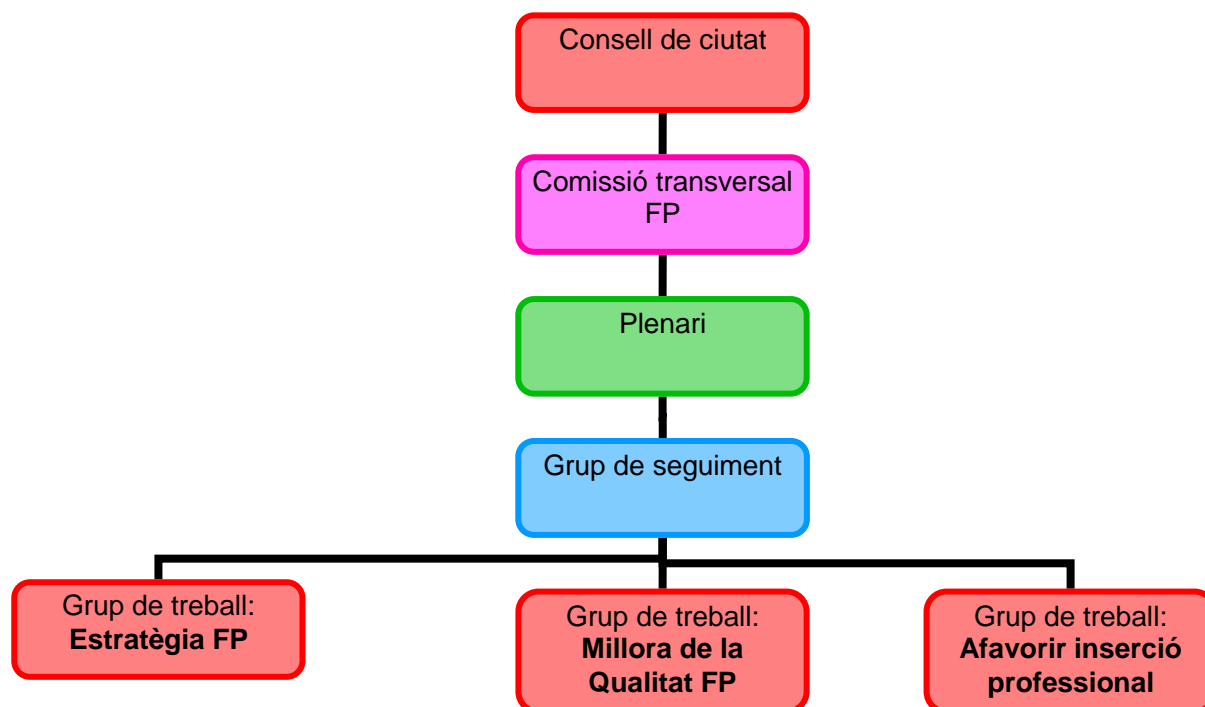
Consell de ciutat

Comissió transversal FP

Plenari

Grup de seguiment

Grup de treball: **Estratègia FP**

Grup de treball: **Millora de la Qualitat FP**

Grup de treball: **Afavorir inserció professional**